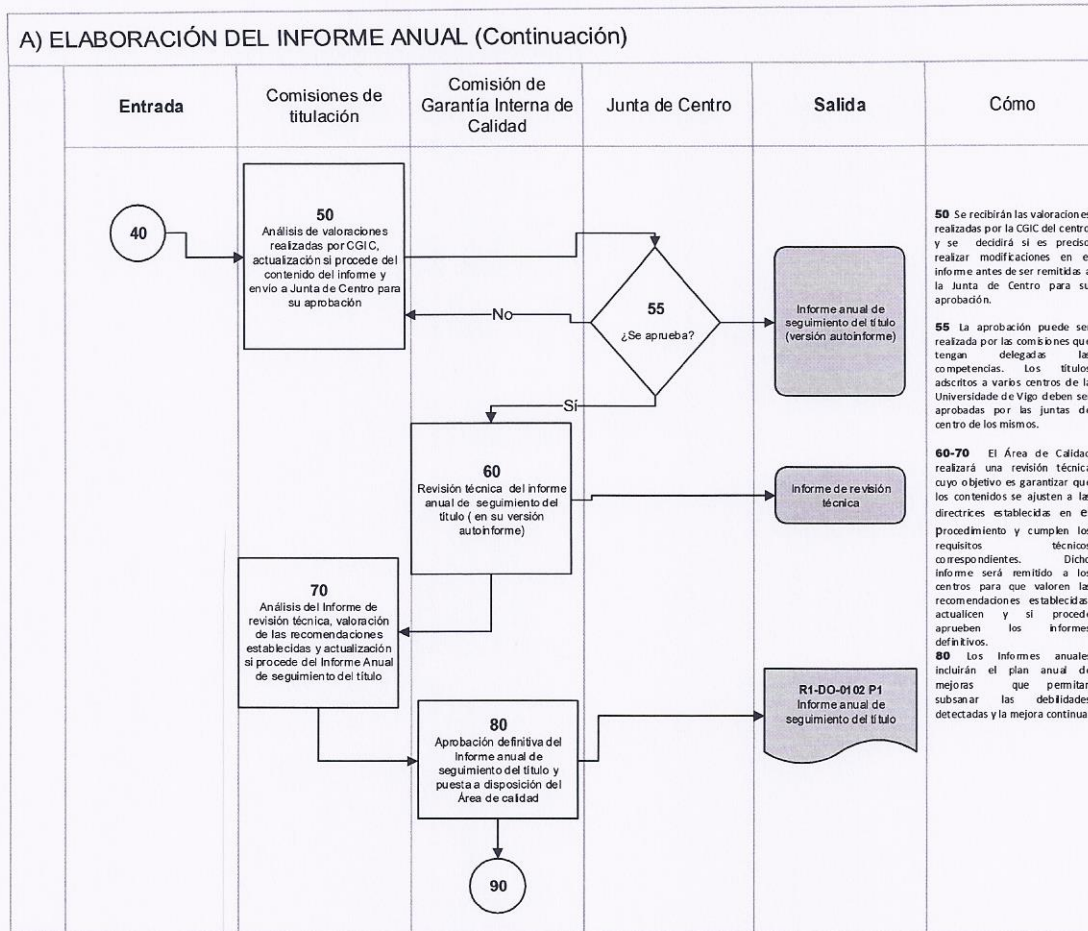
A) ELABORACIÓN DEL INFORME ANUAL (Continuación)

Entrada

Comisiones de titulación

Comisión de Garantía Interna de Calidad

Junta de Centro

Salida

Cómo

40

50
Análisis de valoraciones realizadas por CGIC, actualización si procede del contenido del informe y envío a Junta de Centro para su aprobación

55
¿Se aprueba?

No

Sí

Informe anual de seguimiento del título (versión autoinforme)

60
Revisión técnica del informe anual de seguimiento del título ( en su versión autoinforme)

Informe de revisión técnica

70
Análisis del Informe de revisión técnica, valoración de las recomendaciones establecidas y actualización si procede del Informe Anual de seguimiento del título

80
Aprobación definitiva del Informe anual de seguimiento del título y puesta a disposición del Área de calidad

R1-DO-0102 P1
Informe anual de seguimiento del título

90

50 Se recibirán las valoraciones realizadas por la CGIC del centro y se decidirá si es preciso realizar modificaciones en el informe antes de ser remitidas a la Junta de Centro para su aprobación.

55 La aprobación puede ser realizada por las comisiones que tengan delegadas las competencias. Los títulos adscritos a varios centros de la Universidade de Vigo deben ser aprobadas por las juntas de centro de los mismos.

60-70 El Área de Calidad realizará una revisión técnica cuyo objetivo es garantizar que los contenidos se ajusten a las directrices establecidas en el procedimiento y cumplen los requisitos técnicos correspondientes. Dicho informe será remitido a los centros para que valoren las recomendaciones establecidas actualicen y si procede aprueben los informes definitivos.
80 Los Informes anuales incluirán el plan anual de mejoras que permitan subsanar las debilidades detectadas y la mejora continua.